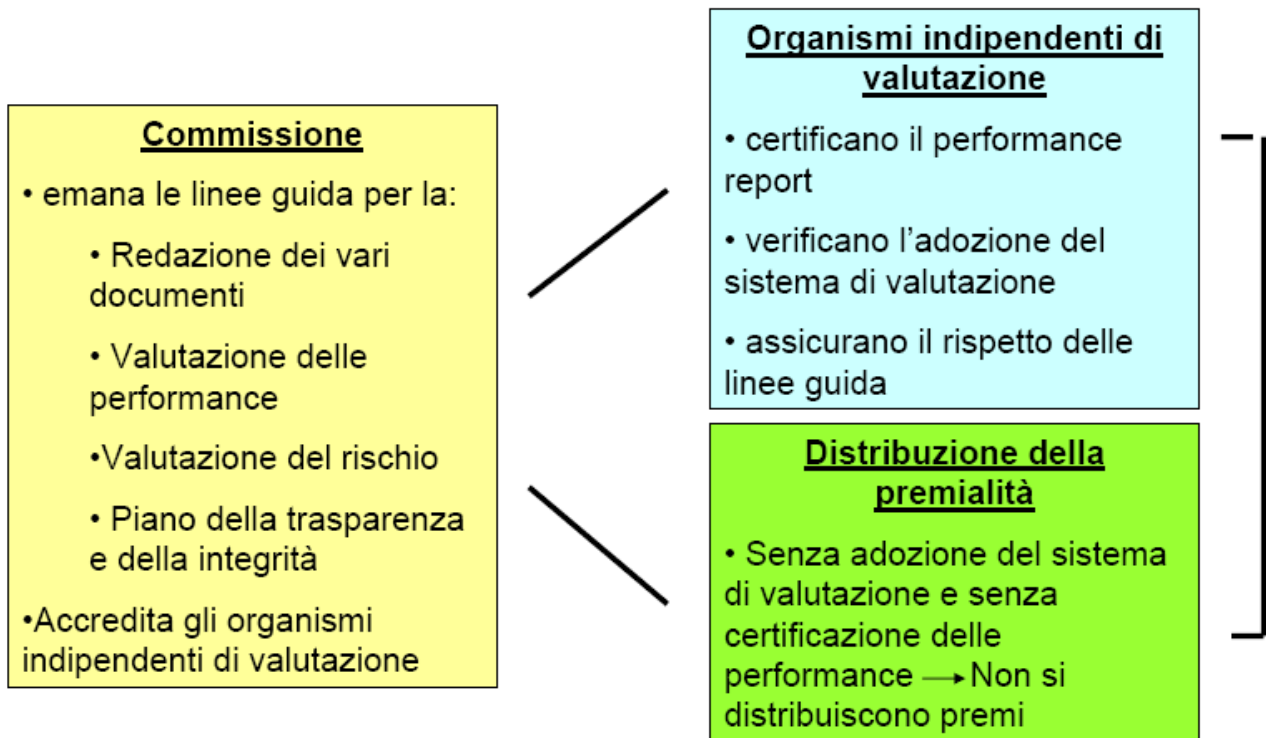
Commissione

• emana le linee guida per la:

• Redazione dei vari documenti

• Valutazione delle performance

•Valutazione del rischio

• Piano della trasparenza e della integrità

•Accredita gli organismi indipendenti di valutazione

Organismi indipendenti di valutazione

• certificano il performance report

• verificano l'adozione del sistema di valutazione

• assicurano il rispetto delle linee guida

Distribuzione della premialità

• Senza adozione del sistema di valutazione e senza certificazione delle performance $\rightarrow$ Non si distribuiscono premi